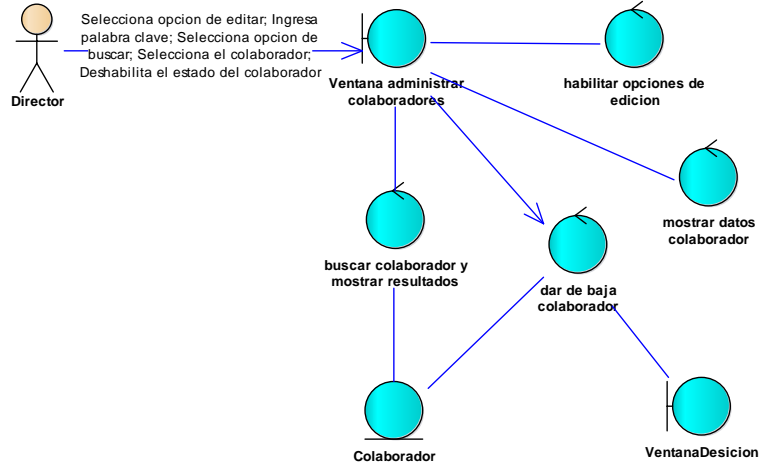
Selecciona opcion de editar; Ingresa palabra clave; Selecciona opcion de buscar; Selecciona el colaborador; Deshabilita el estado del colaborador

Director

Ventana administrar colaboradores

habilitar opciones de edicion

mostrar datos colaborador

buscar colaborador y mostrar resultados

dar de baja colaborador

Colaborador

VentanaDesicion